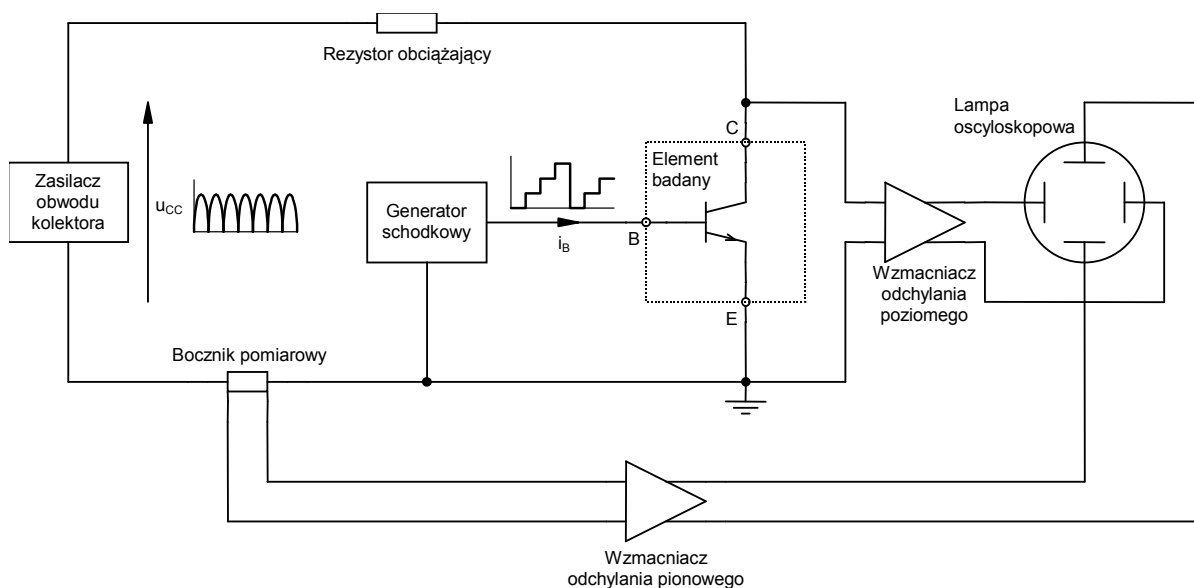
Rezystor obciążający

Lampa oscyloskopowa

C

Element badany

Zasilacz obwodu kolektora

$u_{CC}$

Generator schodkowy

$i_B$

B

E

Wzmacniacz odchylania poziomego

Bocznik pomiarowy

Wzmacniacz odchylania pionowego